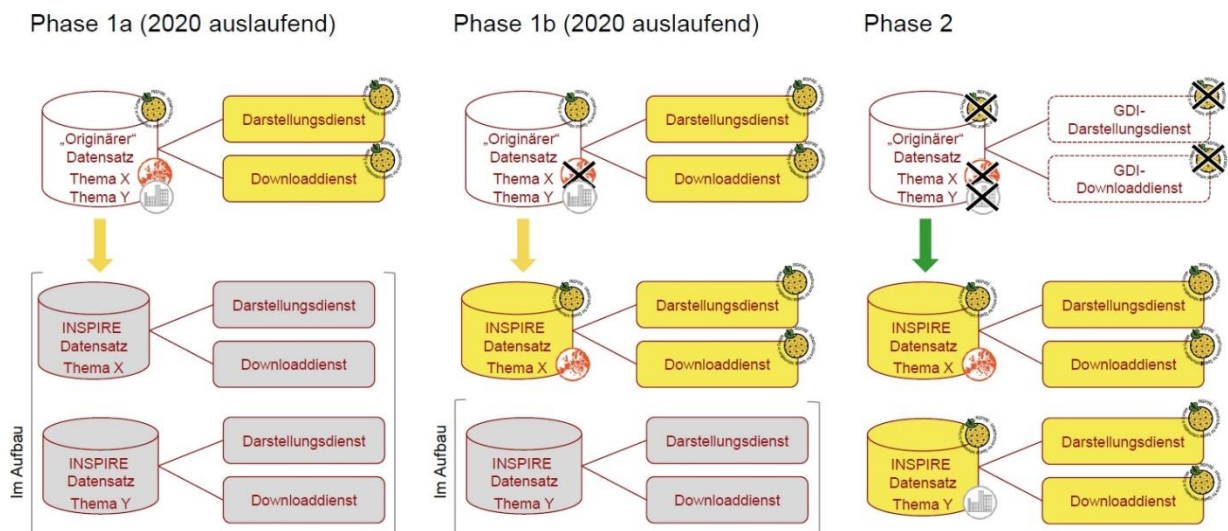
Phase 1a (2020 auslaufend)

„Originärer“ Datensatz Thema X Thema Y

Darstellungsdienst

Downloaddienst

INSPIRE Datensatz Thema X

Darstellungsdienst

Downloaddienst

INSPIRE Datensatz Thema Y

Darstellungsdienst

Downloaddienst

Im Aufbau

Phase 1b (2020 auslaufend)

„Originärer“ Datensatz Thema X Thema Y

Darstellungsdienst

Downloaddienst

INSPIRE Datensatz Thema X

Darstellungsdienst

Downloaddienst

INSPIRE Datensatz Thema Y

Darstellungsdienst

Downloaddienst

Im Aufbau

Phase 2

„Originärer“ Datensatz Thema X Thema Y

GDI-Darstellungsdienst

GDI-Downloaddienst

INSPIRE Datensatz Thema X

Darstellungsdienst

Downloaddienst

INSPIRE Datensatz Thema Y

Darstellungsdienst

Downloaddienst